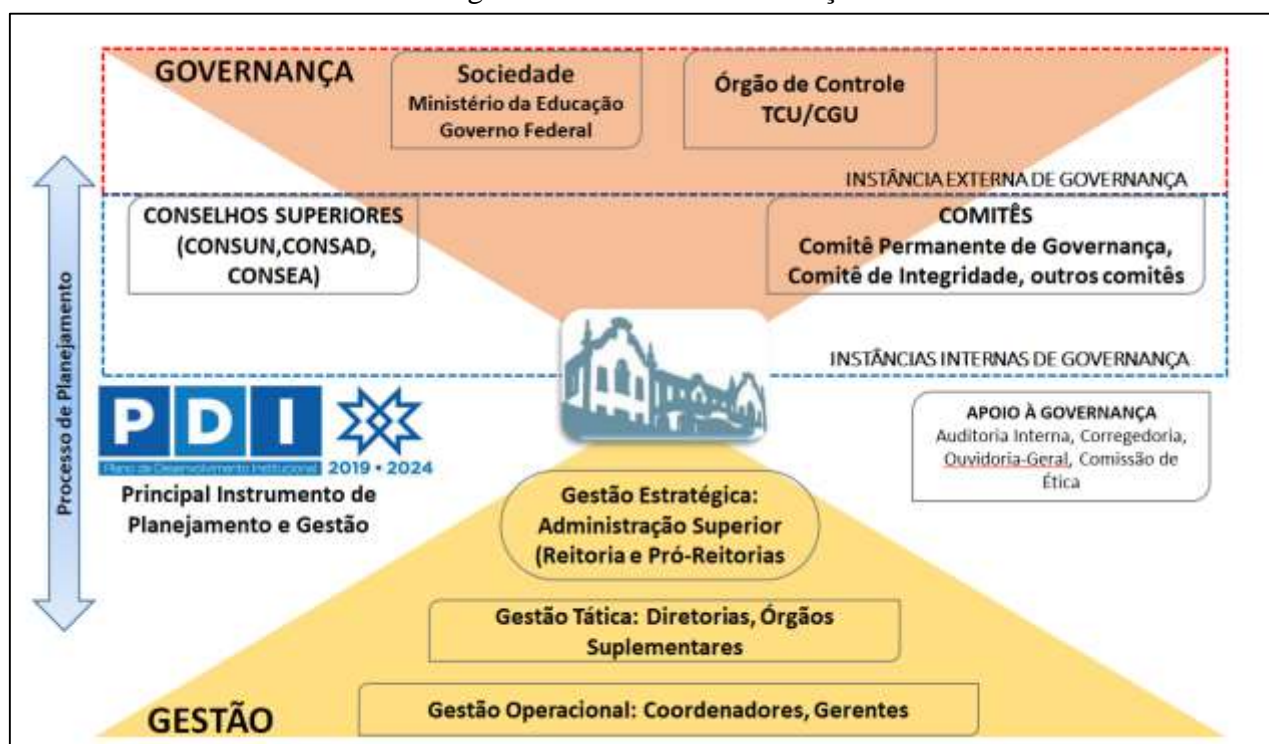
GOVERNANÇA

Sociedade
Ministério da Educação
Governo Federal

Órgão de Controle
TCU/CGU

INSTÂNCIA EXTERNA DE GOVERNANÇA

CONSELHOS SUPERIORES
(CONSUN,CONSAD,
CONSEA)

COMITÊS
Comitê Permanente de Governança,
Comitê de Integridade, outros comitês

INSTÂNCIAS INTERNAS DE GOVERNANÇA

Processo de Planejamento

PDI
Plano de Desenvolvimento Institucional 2019 • 2024

Principal Instrumento de
Planejamento e Gestão

APOIO À GOVERNANÇA
Auditoria Interna, Corregedoria,
Ouvidoria-Geral, Comissão de
Ética

Gestão Estratégica:
Administração Superior
(Reitoria e Pró-Reitorias

Gestão Tática: Diretorias, Órgãos
Suplementares

GESTÃO

Gestão Operacional: Coordenadores, Gerentes